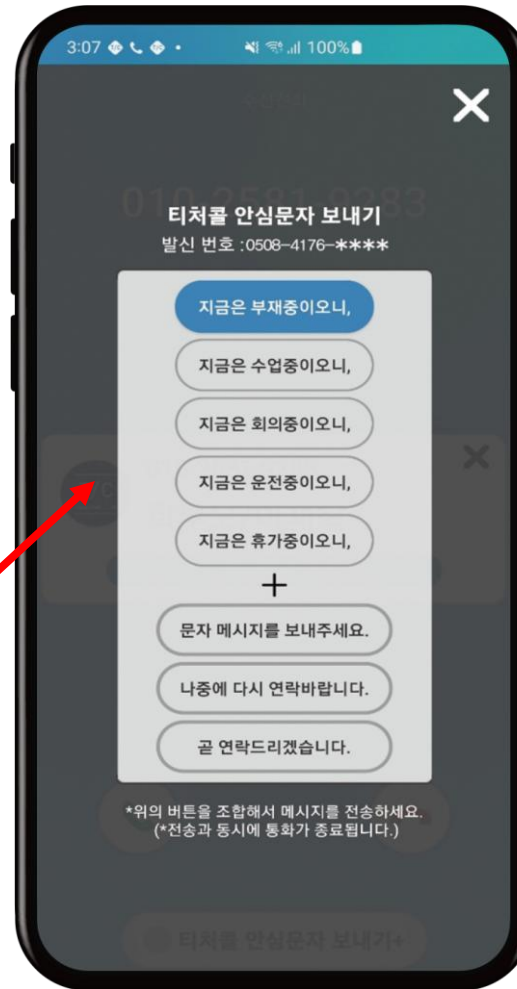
3:07

100%

010-0501-0283

티처콜 안심문자 보내기
발신 번호 :0508-4176-****

지금은 부재중이오니,

지금은 수업중이오니,

지금은 회의중이오니,

지금은 운전중이오니,

지금은 휴가중이오니,

+

문자 메시지를 보내주세요.

나중에 다시 연락바랍니다.

곧 연락드리겠습니다.

*위의 버튼을 조합해서 메시지를 전송하세요.
(*전송과 동시에 통화가 종료됩니다.)

티처콜 안심문자 보내기+